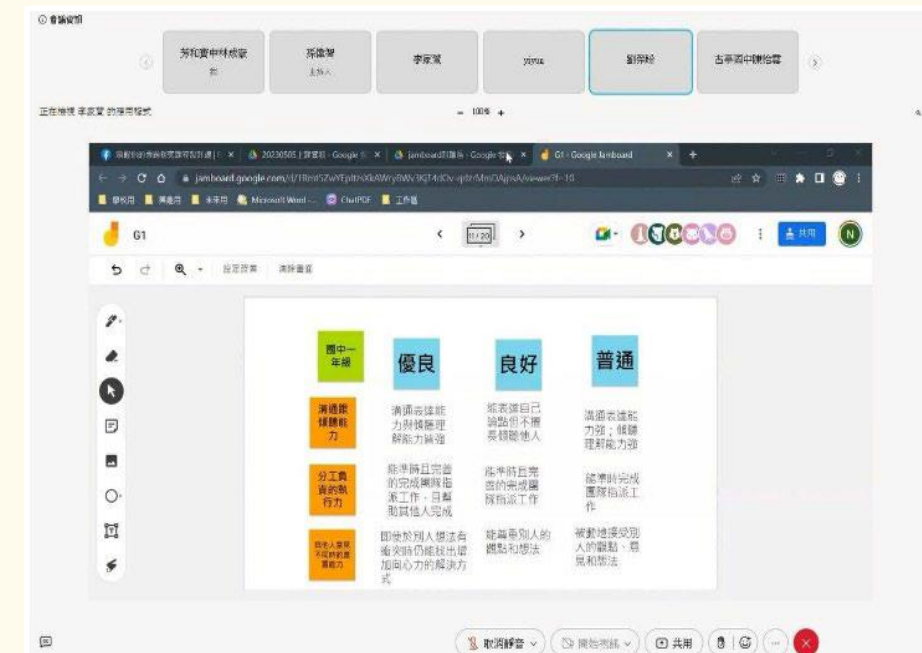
會議資訊

芳和實中林威叡
我

孫德賢
主持人

李家賢

yiyu

劉宗翰

古亭國中陳怡霖

正在檢視 李家賢 的應用程式

100%

G1 - Google Jamboard

jamboard.google.com

G1

11/20

共用

設定背景 清除畫面

國中一年級

優良

良好

普通

溝通表達傾聽能力

溝通表達能力與傾聽理解能力強

能表達自己論點但不擅長傾聽他人

溝通表達能力弱；傾聽理解能力弱

分工負責的執行力

能準時且完善的完成團隊指派工作，且幫助其他人完成

能準時且完善的完成團隊指派工作

能準時完成團隊指派工作

面對他人意見不同時的處理能力

即使於別人想法有衝突時仍能找出聚焦向心力的解決方式

能尊重別人的觀點和想法

被動地接受別人的觀點、意見和想法

取消靜音

開始視訊

共用